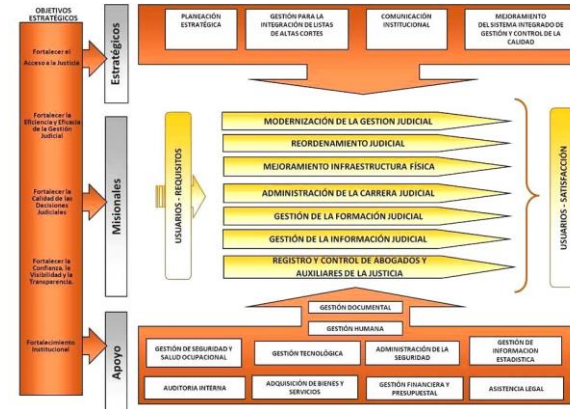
OBJETIVOS ESTRATÉGICOS

Fortalecer el Acceso a la Justicia

Fortalecer la Eficiencia y Eficacia de la Gestión Judicial

Fortalecer la Calidad de las Decisiones Judiciales

Fortalecer la Confianza, la Visibilidad y la Transparencia.

Fortalecimiento Institucional

Estratégicos

PLANEACIÓN ESTRATÉGICA

GESTIÓN PARA LA INTEGRACIÓN DE LISTAS DE ALTAS CORTES

COMUNICACIÓN INSTITUCIONAL

MEJORAMIENTO DEL SISTEMA INTEGRADO DE GESTIÓN Y CONTROL DE LA CALIDAD

Misionales

USUARIOS - REQUISITOS

MODERNIZACIÓN DE LA GESTION JUDICIAL

REORDENAMIENTO JUDICIAL

MEJORAMIENTO INFRAESTRUCTURA FÍSICA

ADMINISTRACIÓN DE LA CARRERA JUDICIAL

GESTIÓN DE LA FORMACIÓN JUDICIAL

GESTIÓN DE LA INFORMACIÓN JUDICIAL

REGISTRO Y CONTROL DE ABOGADOS Y AUXILIARES DE LA JUSTICIA

USUARIOS - SATISFACCIÓN

Apoyo

GESTIÓN DOCUMENTAL

GESTIÓN HUMANA

GESTIÓN DE SEGURIDAD Y SALUD OCUPACIONAL

GESTIÓN TECNOLÓGICA

ADMINISTRACIÓN DE LA SEGURIDAD

GESTIÓN DE INFORMACIÓN ESTADISTICA

AUDITORIA INTERNA

ADQUISICIÓN DE BIENES Y SERVICIOS

GESTIÓN FINANCIERA Y PRESUPUESTAL

ASISTENCIA LEGAL